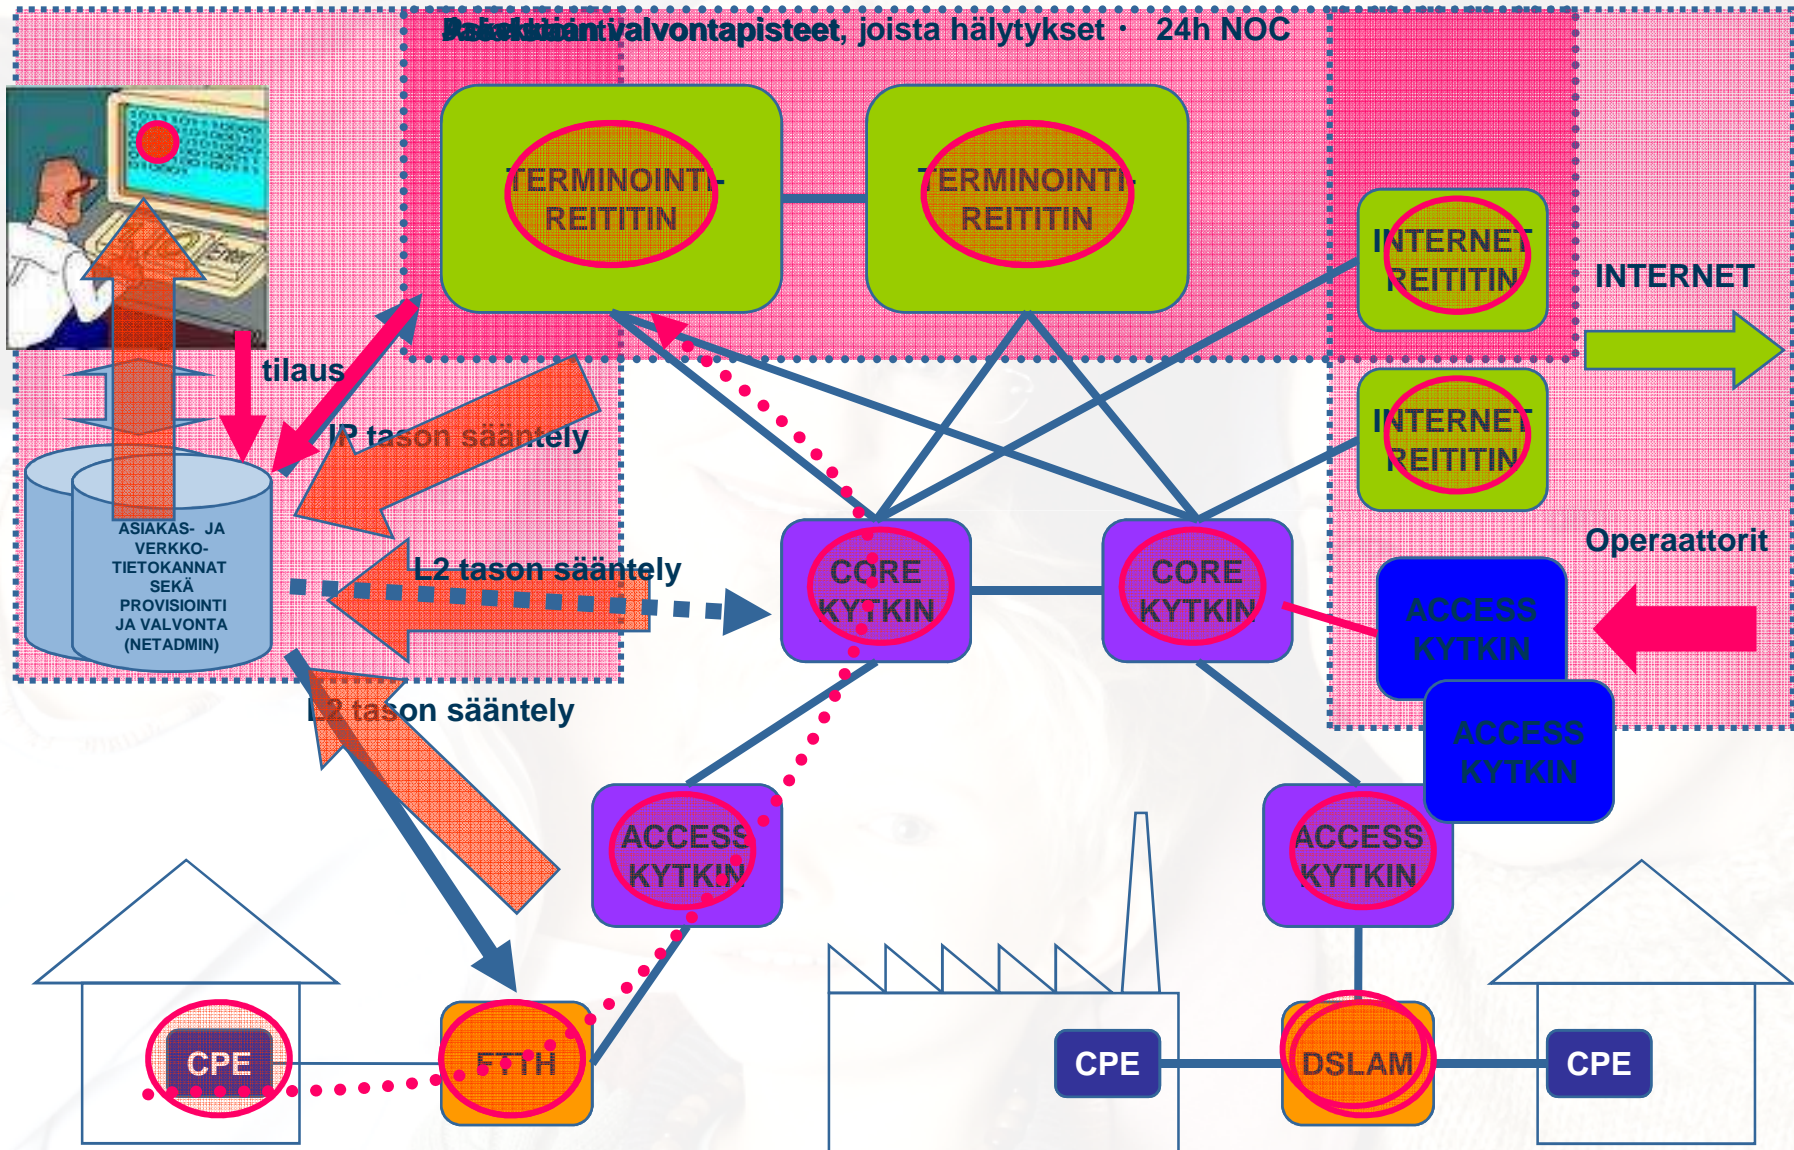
Automaattivalvontapisteet, joista hälytykset · 24h NOC

TERMINOINTI-REITITIN

TERMINOINTI-REITITIN

INTERNET REITITIN

INTERNET

INTERNET REITITIN

tilaus

IP tason sääntely

ASIAKAS- JA VERKKO-TIETOKANNAT SEKÄ PROVISIOINTI JA VALVONTA (NETADMIN)

L2 tason sääntely

CORE KYTKIN

CORE KYTKIN

Operaattorit

ACCESS KYTKIN

ACCESS KYTKIN

L2 tason sääntely

ACCESS KYTKIN

ACCESS KYTKIN

CPE

FTTH

CPE

DSLAM

CPE